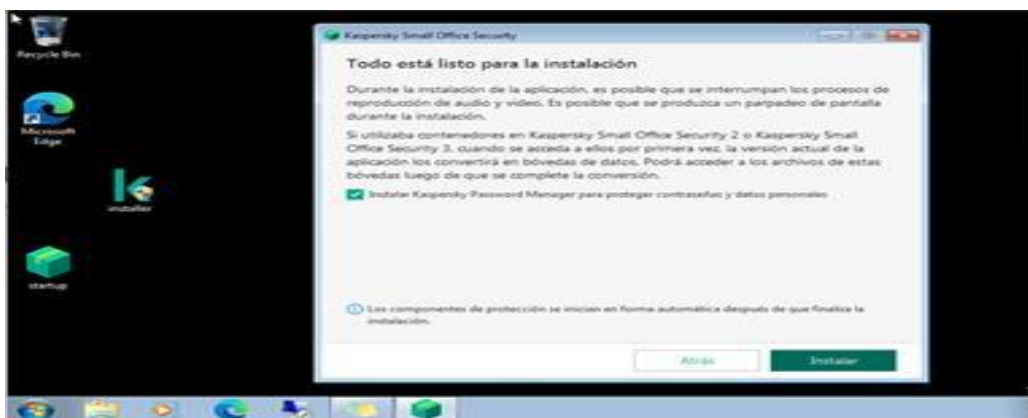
Recycle Bin

Microsoft Edge

installer

startup

Kaspersky Small Office Security

Todo está listo para la instalación

Durante la instalación de la aplicación, es posible que se interrumpan los procesos de reproducción de audio y video. Es posible que se produzca un parpadeo de pantalla durante la instalación.

Si utilizaba contenedores en Kaspersky Small Office Security 2 o Kaspersky Small Office Security 3, cuando se acceda a ellos por primera vez la versión actual de la aplicación los convertirá en bóvedas de datos. Podrá acceder a los archivos de estas bóvedas luego de que se complete la conversión.

Instalar Kaspersky Password Manager para proteger contraseñas y datos personales

Los componentes de protección se inician en forma automática después de que finaliza la instalación.

Atrás

Instalar